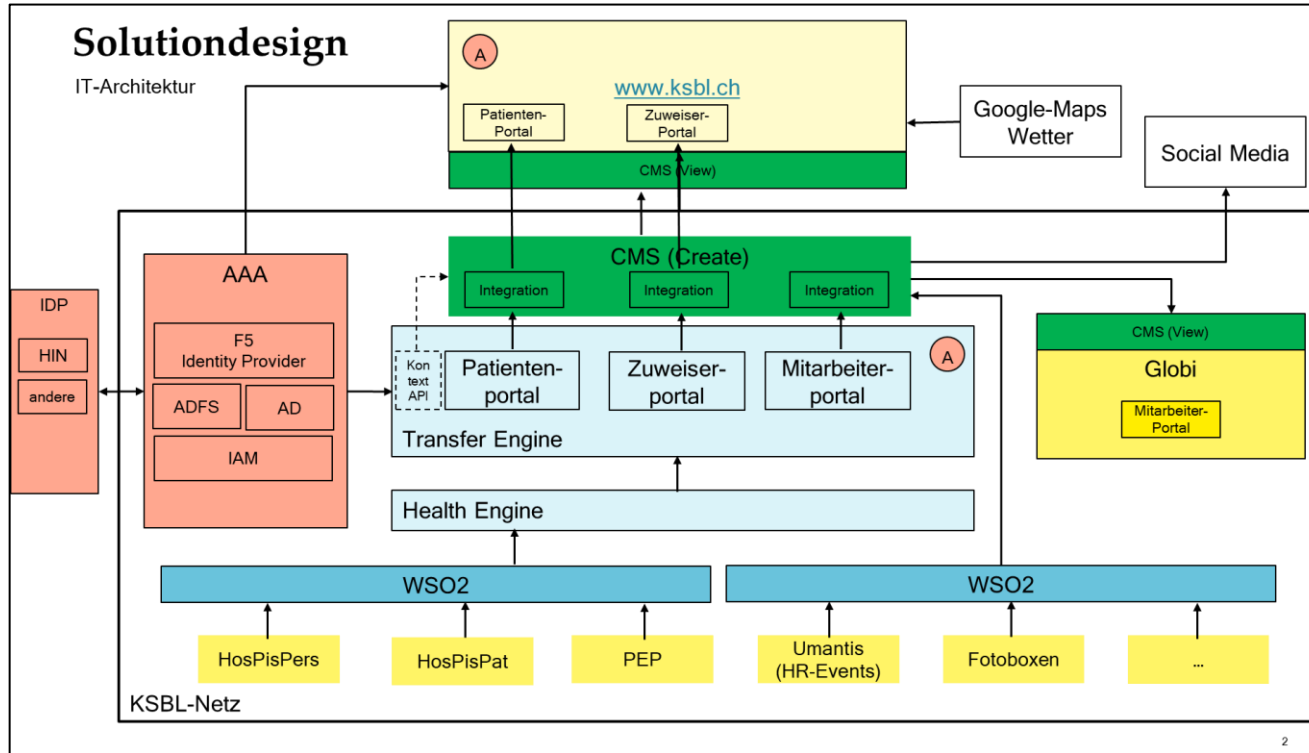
Solutiondesign

IT-Architektur

A

www.ksbl.ch

Patienten-Portal

Zuweiser-Portal

CMS (View)

Google-Maps Wetter

Social Media

CMS (Create)

Integration

Integration

Integration

IDP

HIN

andere

AAA

F5 Identity Provider

ADFS

AD

IAM

Kon text API

Patienten-portal

Zuweiser-portal

Mitarbeiter-portal

A

Transfer Engine

CMS (View)

Globi

Mitarbeiter-Portal

Health Engine

WSO2

WSO2

HosPisPers

HosPisPat

PEP

Umantis (HR-Events)

Fotoboxen

...

KSBL-Netz

2